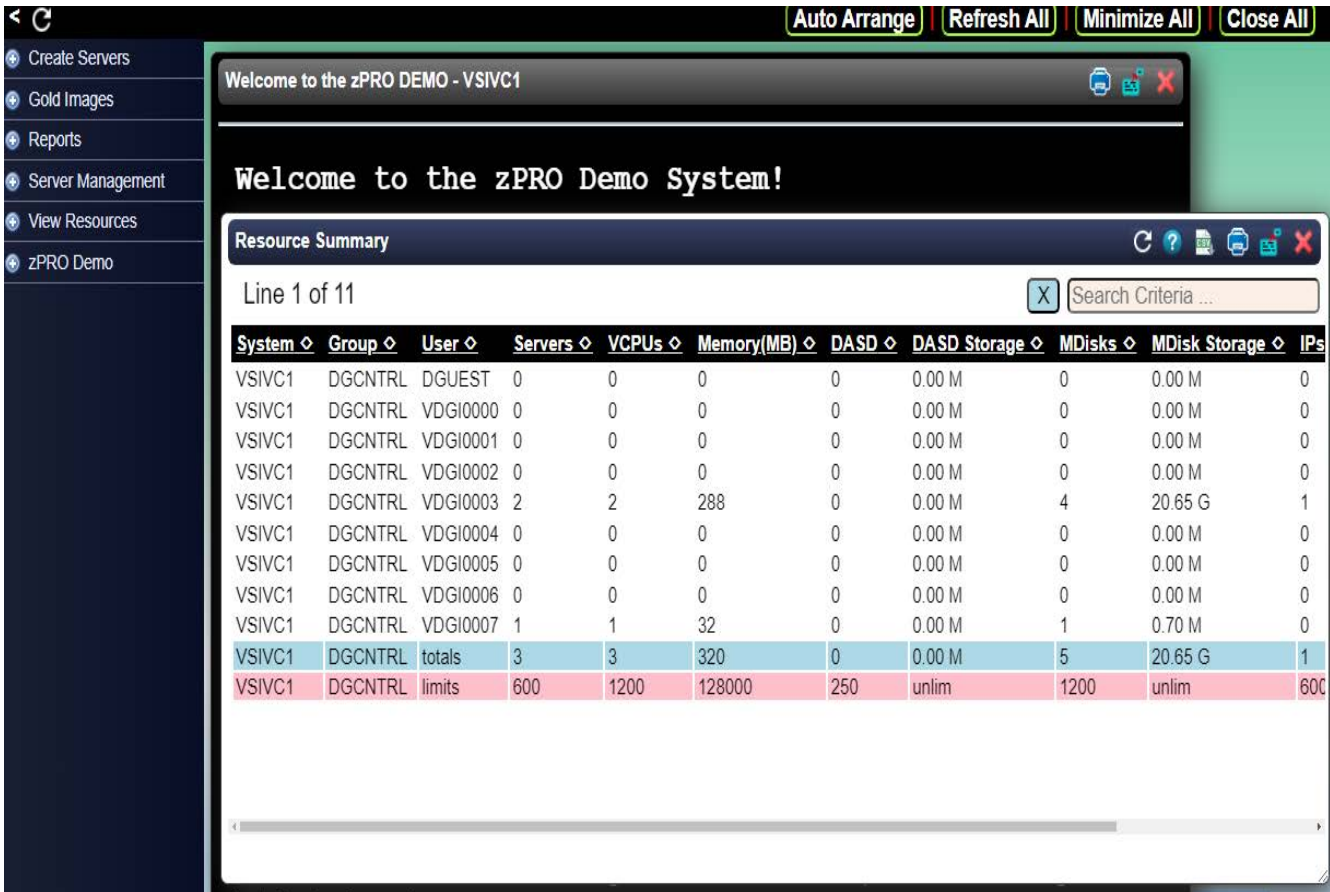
Auto Arrange | Refresh All | Minimize All | Close All

Create Servers
Gold Images
Reports
Server Management
View Resources
zPRO Demo

Welcome to the zPRO DEMO - VSIVC1

Welcome to the zPRO Demo System!

Resource Summary

Line 1 of 11

X Search Criteria ...

| System ◇ | Group ◇ | User ◇ | Servers ◇ | VCPUs ◇ | Memory(MB) ◇ | DASD ◇ | DASD Storage ◇ | MDisks ◇ | MDisk Storage ◇ | IPs |
|---|---|---|---|---|---|---|---|---|---|---|
| VSIVC1 | DGCNTRL | DGUEST | 0 | 0 | 0 | 0 | 0.00 M | 0 | 0.00 M | 0 |
| VSIVC1 | DGCNTRL | VDGI0000 | 0 | 0 | 0 | 0 | 0.00 M | 0 | 0.00 M | 0 |
| VSIVC1 | DGCNTRL | VDGI0001 | 0 | 0 | 0 | 0 | 0.00 M | 0 | 0.00 M | 0 |
| VSIVC1 | DGCNTRL | VDGI0002 | 0 | 0 | 0 | 0 | 0.00 M | 0 | 0.00 M | 0 |
| VSIVC1 | DGCNTRL | VDGI0003 | 2 | 2 | 288 | 0 | 0.00 M | 4 | 20.65 G | 1 |
| VSIVC1 | DGCNTRL | VDGI0004 | 0 | 0 | 0 | 0 | 0.00 M | 0 | 0.00 M | 0 |
| VSIVC1 | DGCNTRL | VDGI0005 | 0 | 0 | 0 | 0 | 0.00 M | 0 | 0.00 M | 0 |
| VSIVC1 | DGCNTRL | VDGI0006 | 0 | 0 | 0 | 0 | 0.00 M | 0 | 0.00 M | 0 |
| VSIVC1 | DGCNTRL | VDGI0007 | 1 | 1 | 32 | 0 | 0.00 M | 1 | 0.70 M | 0 |
| VSIVC1 | DGCNTRL | totals | 3 | 3 | 320 | 0 | 0.00 M | 5 | 20.65 G | 1 |
| VSIVC1 | DGCNTRL | limits | 600 | 1200 | 128000 | 250 | unlim | 1200 | unlim | 600 |